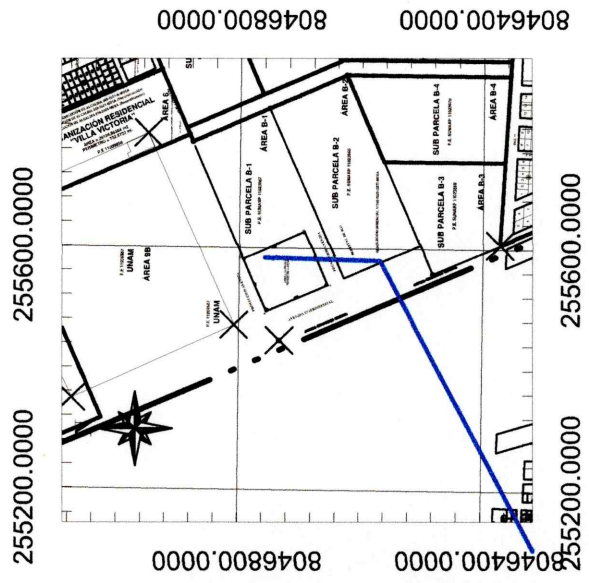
8046800.0000
8046400.0000

ANIZACIÓN RESIDENCIAL "VILLA VICTORIA"
ÁREA 6
SU
ÁREA B-1
ÁREA B-2
SUB PARCELA B-4
ÁREA B-4
SUB PARCELA B-1
SUB PARCELA B-2
SUB PARCELA B-3
ÁREA B-3
UNAM
ÁREA 6B
UNAM

255600.0000
255200.0000
255600.0000
255200.0000

8046800.0000
8046400.0000